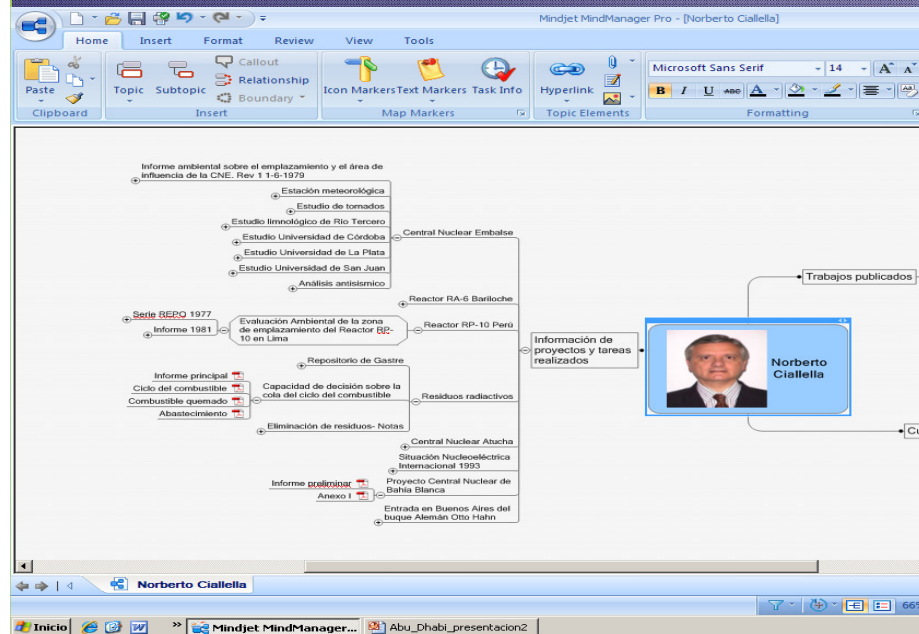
Mindjet MindManager Pro - [Norberto Ciallella]

Home Insert Format Review View Tools

Paste Clipboard

Topic Subtopic Callout Relationship Boundary Insert

Icon Markers Text Markers Task Info Map Markers

Hyperlink Topic Elements

Microsoft Sans Serif 14 Formatting

Informe ambiental sobre el emplazamiento y el área de influencia de la CNE. Rev 1 1-6-1979

Estación meteorológica

Estudio de tornados

Estudio limnológico de Río Tercero

Estudio Universidad de Córdoba

Estudio Universidad de La Plata

Estudio Universidad de San Juan

Análisis antisísmico

Central Nuclear Embalse

Reactor RA-6 Bariloche

Serie REPO 1977

Informe 1981

Evaluación Ambiental de la zona de emplazamiento del Reactor RP-10 en Lima

Reactor RP-10 Perú

Información de proyectos y tareas realizados

Trabajos publicados

Norberto Ciallella

Repositorio de Gastre

Informe principal

Ciclo del combustible

Combustible quemado

Abastecimiento

Capacidad de decisión sobre la cola del ciclo del combustible

Residuos radiactivos

Eliminación de residuos- Notas

Central Nuclear Atucha

Situación Nucleoeléctrica Internacional 1993

Informe preliminar

Anexo I

Proyecto Central Nuclear de Bahía Blanca

Entrada en Buenos Aires del buque Alemán Otto Hahn

Cu

Norberto Ciallella

66

Inicio Mindjet MindManager... Abu_Dhabi_presentacion2